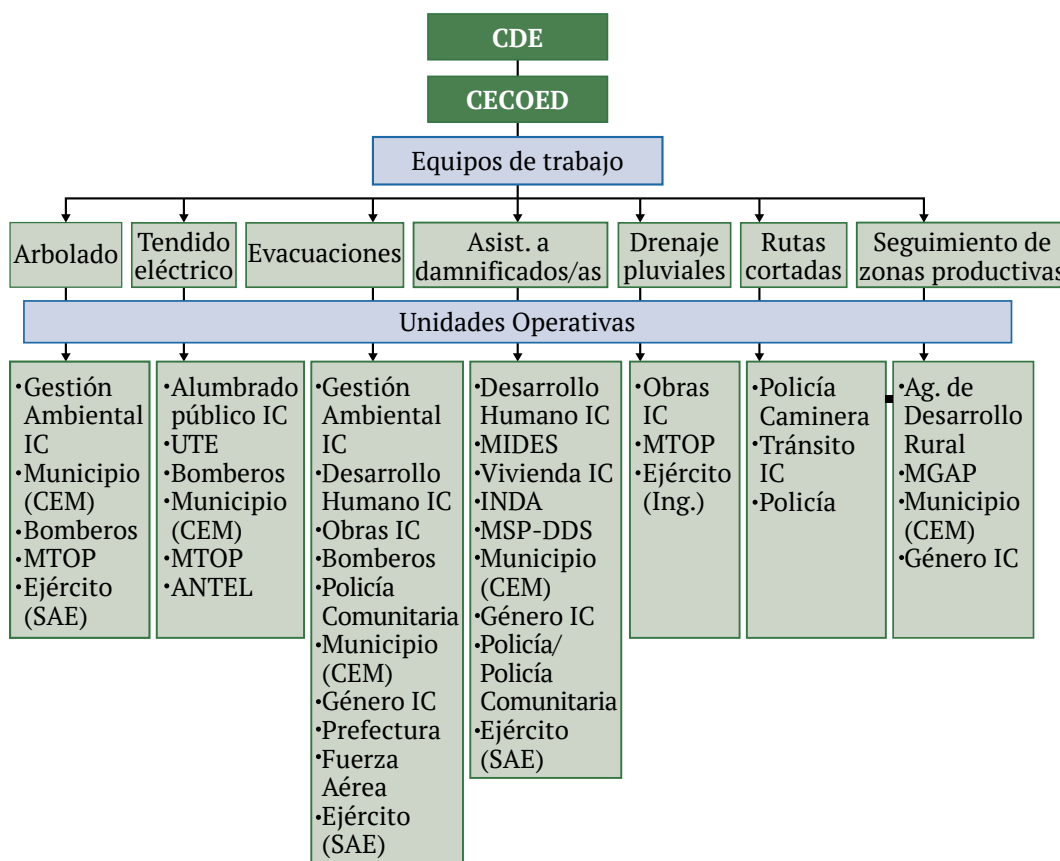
CDE

CECOED

Equipos de trabajo

Arbolado

Tendido eléctrico

Evacuaciones

Asist. a damnificados/as

Drenaje pluviales

Rutas cortadas

Seguimiento de zonas productivas

Unidades Operativas

•Gestión Ambiental IC
•Municipio (CEM)
•Bomberos
•MTOP
•Ejército (SAE)

•Alumbrado público IC
•UTE
•Bomberos
•Municipio (CEM)
•MTOP
•ANTEL

•Gestión Ambiental IC
•Desarrollo Humano IC
•Obras IC
•Bomberos
•Policía Comunitaria
•Municipio (CEM)
•Género IC
•Prefectura
•Fuerza Aérea
•Ejército (SAE)

•Desarrollo Humano IC
•MIDES
•Vivienda IC
•INDA
•MSP-DDS
•Municipio (CEM)
•Género IC
•Policía/ Policía Comunitaria
•Ejército (SAE)

•Obras IC
•MTOP
•Ejército (Ing.)

•Policía Caminera
•Tránsito IC
•Policía

•Ag. de Desarrollo Rural
•MGAP
•Municipio (CEM)
•Género IC